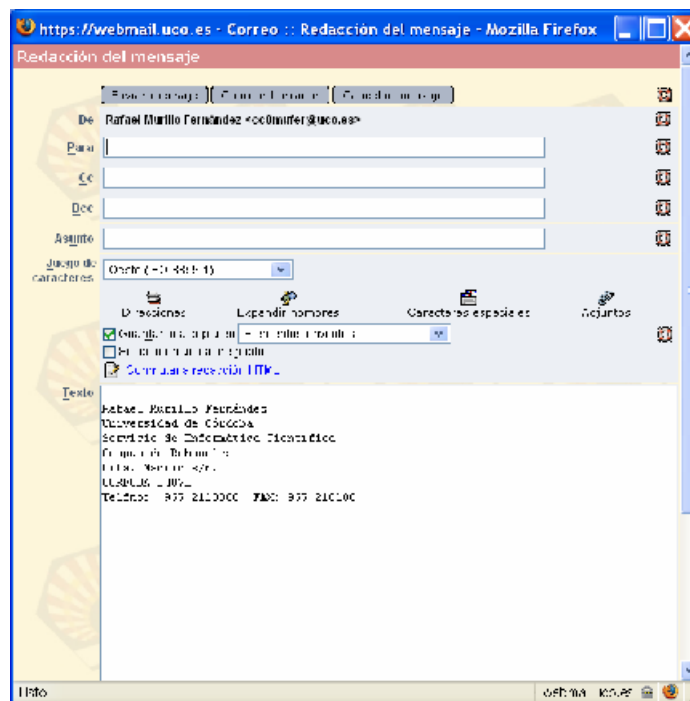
https://webmail.uco.es - Correo :: Redacción del mensaje - Mozilla Firefox

Redacción del mensaje

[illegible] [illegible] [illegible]

De Rafael Murillo Fernández <cc0murfer@uco.es>

Para

Cc

Bcc

Asunto

Juego de caracteres Occid. (ISO-8859-1)

Direcciones Expandir nombres Caracteres especiales Adjuntos

Guardar una copia en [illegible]

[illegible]

Cambiar a redacción HTML

Texto

Rafael Murillo Fernández
Universidad de Córdoba
Servicio de Informática Científica
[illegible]
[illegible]
CORDOBA 14071
Teléfono 957 2100000 FAX: 957 210100

Listo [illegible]